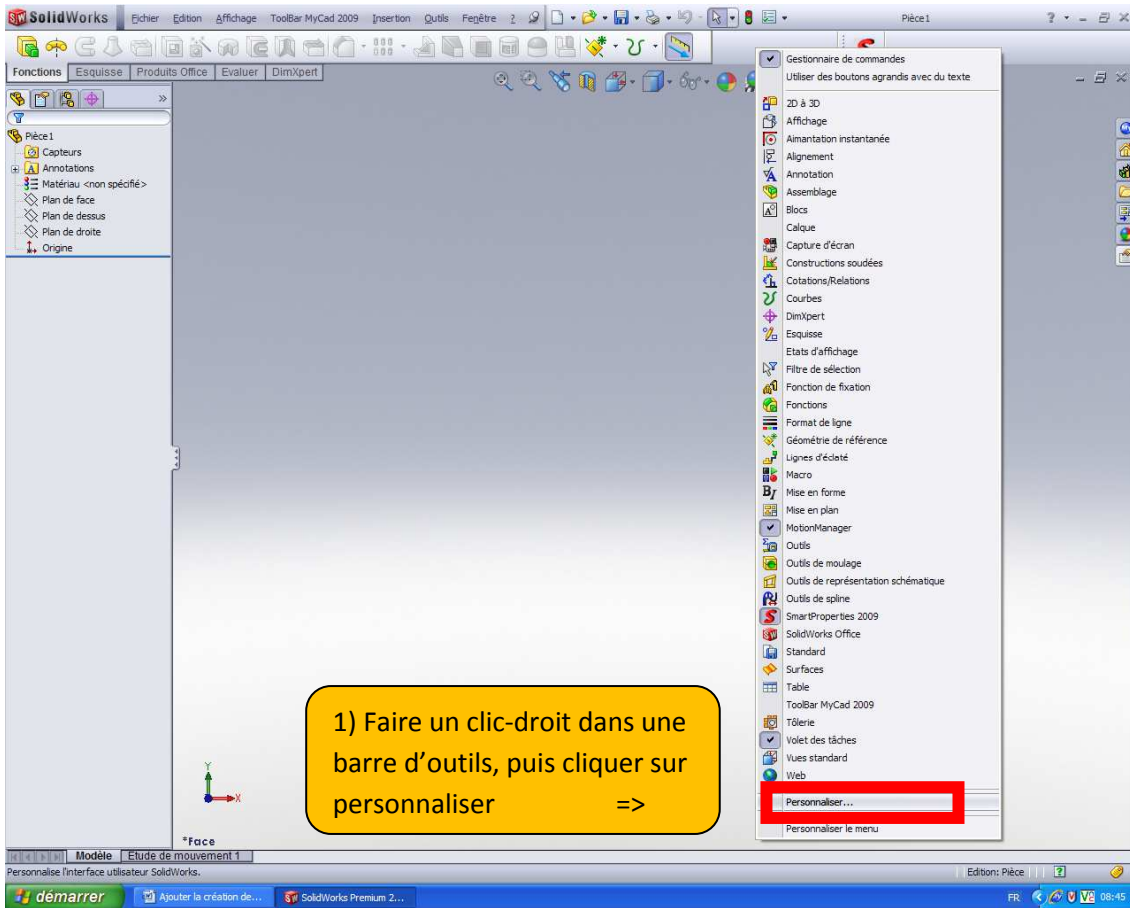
SolidWorks Fichier Edition Affichage ToolBar MyCad 2009 Insertion Outils Fenêtre ? Pièce1

Fonctions Esquisse Produits Office Evaluer DimXpert

Pièce1
Capteurs
Annotations
Matériau <non spécifié>
Plan de face
Plan de dessus
Plan de droite
Origine

Gestionnaire de commandes
Utiliser des boutons agrandis avec du texte
2D à 3D
Affichage
Aimantation instantanée
Alignement
Annotation
Assemblage
Blocs
Calque
Capture d'écran
Constructions soudées
Cotations/Relations
Courbes
DimXpert
Esquisse
Etats d'affichage
Filtre de sélection
Fonction de fixation
Fonctions
Format de ligne
Géométrie de référence
Lignes d'éclaté
Macro
Mise en forme
Mise en plan
MotionManager
Outils
Outils de moulage
Outils de représentation schématique
Outils de spline
SmartProperties 2009
SolidWorks Office
Standard
Surfaces
Table
ToolBar MyCad 2009
Tôlerie
Volet des tâches
Vues standard
Web
Personnaliser...
Personnaliser le menu

1) Faire un clic-droit dans une barre d'outils, puis cliquer sur personnaliser =>

*Face

Modèle Etude de mouvement 1
Personnalise l'interface utilisateur SolidWorks.
Edition: Pièce
démarrer Ajouter la création de... SolidWorks Premium 2...
FR 08:45